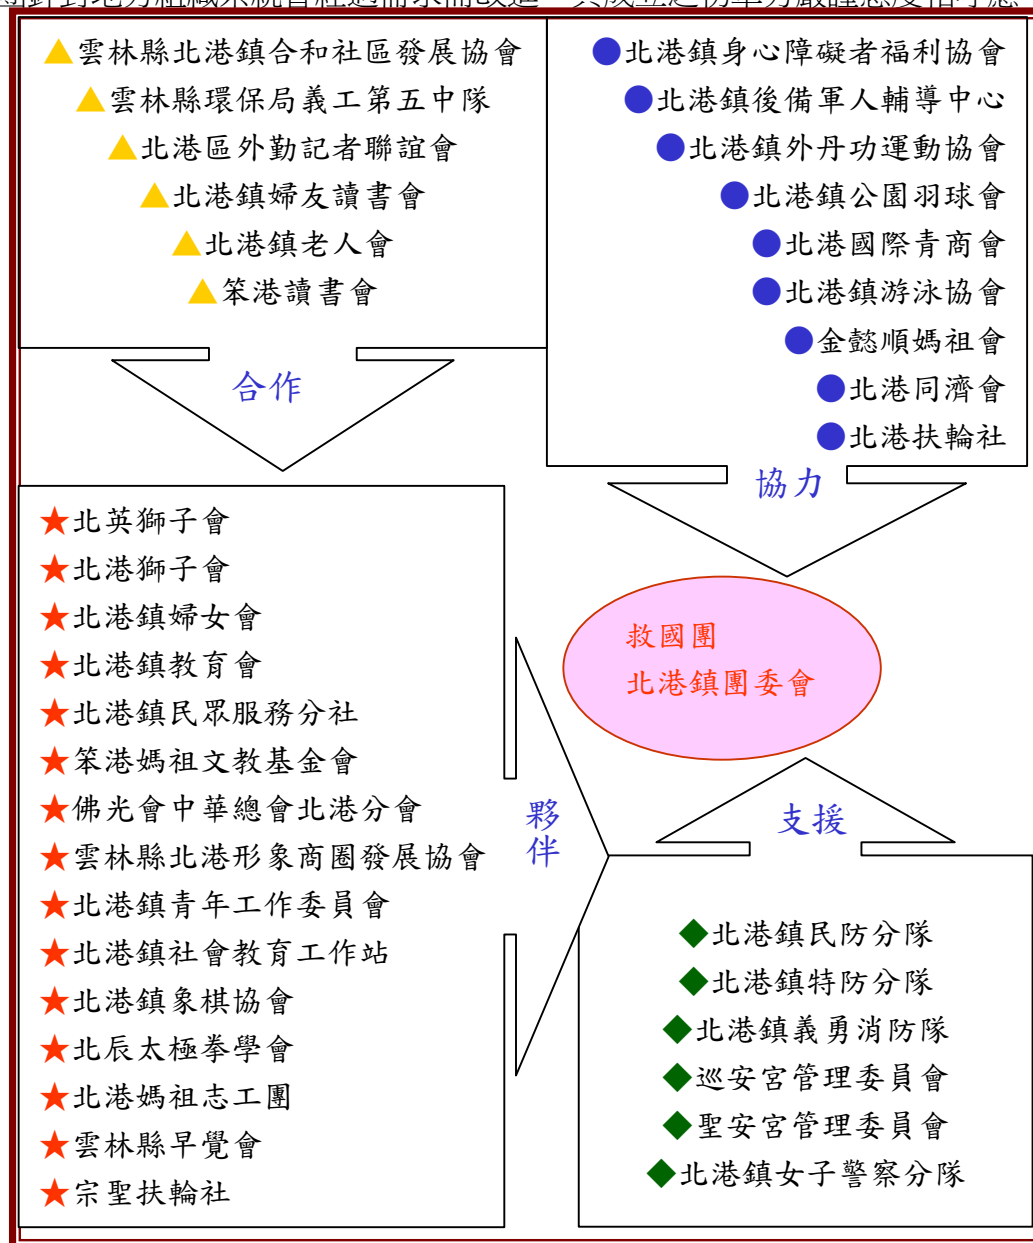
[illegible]

▲雲林縣北港鎮合和社區發展協會
▲雲林縣環保局義工第五中隊
▲北港區外勤記者聯誼會
▲北港鎮婦友讀書會
▲北港鎮老人會
▲笨港讀書會

●北港鎮身心障礙者福利協會
●北港鎮後備軍人輔導中心
●北港鎮外丹功運動協會
●北港鎮公園羽球會
●北港國際青商會
●北港鎮游泳協會
●金懿順媽祖會
●北港同濟會
●北港扶輪社

合作

協力

★北英獅子會
★北港獅子會
★北港鎮婦女會
★北港鎮教育會
★北港鎮民眾服務分社
★笨港媽祖文教基金會
★佛光會中華總會北港分會
★雲林縣北港形象商圈發展協會
★北港鎮青年工作委員會
★北港鎮社會教育工作站
★北港鎮象棋協會
★北辰太極拳學會
★北港媽祖志工團
★雲林縣早覺會
★宗聖扶輪社

救國團
北港鎮團委會

夥伴

支援

◆北港鎮民防分隊
◆北港鎮特防分隊
◆北港鎮義勇消防隊
◆巡安宮管理委員會
◆聖安宮管理委員會
◆北港鎮女子警察分隊